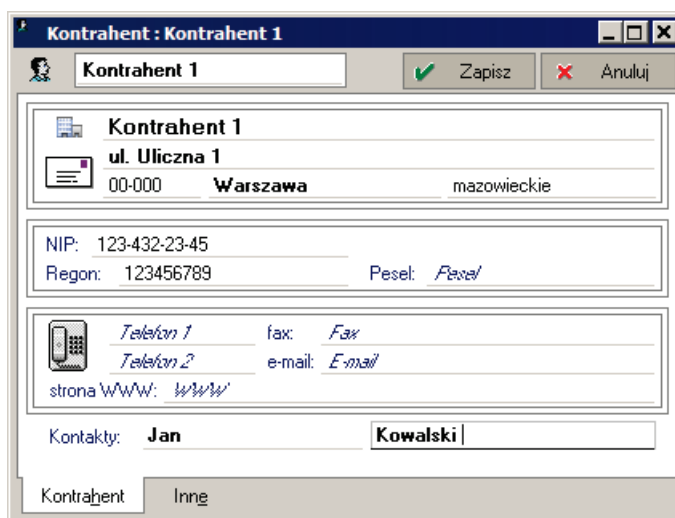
Kontrahent : Kontrahent 1

Kontrahent 1

Zapisz

Anuluj

Kontrahent 1
ul. Uliczna 1
00-000 Warszawa mazowieckie

NIP: 123-432-23-45
Regon: 123456789 Pesel: Pesel

Telefon 1 fax: Fax
Telefon 2 e-mail: E-mail
strona WWW: WWW

Kontakty: Jan Kowalski

Kontrahent Inne